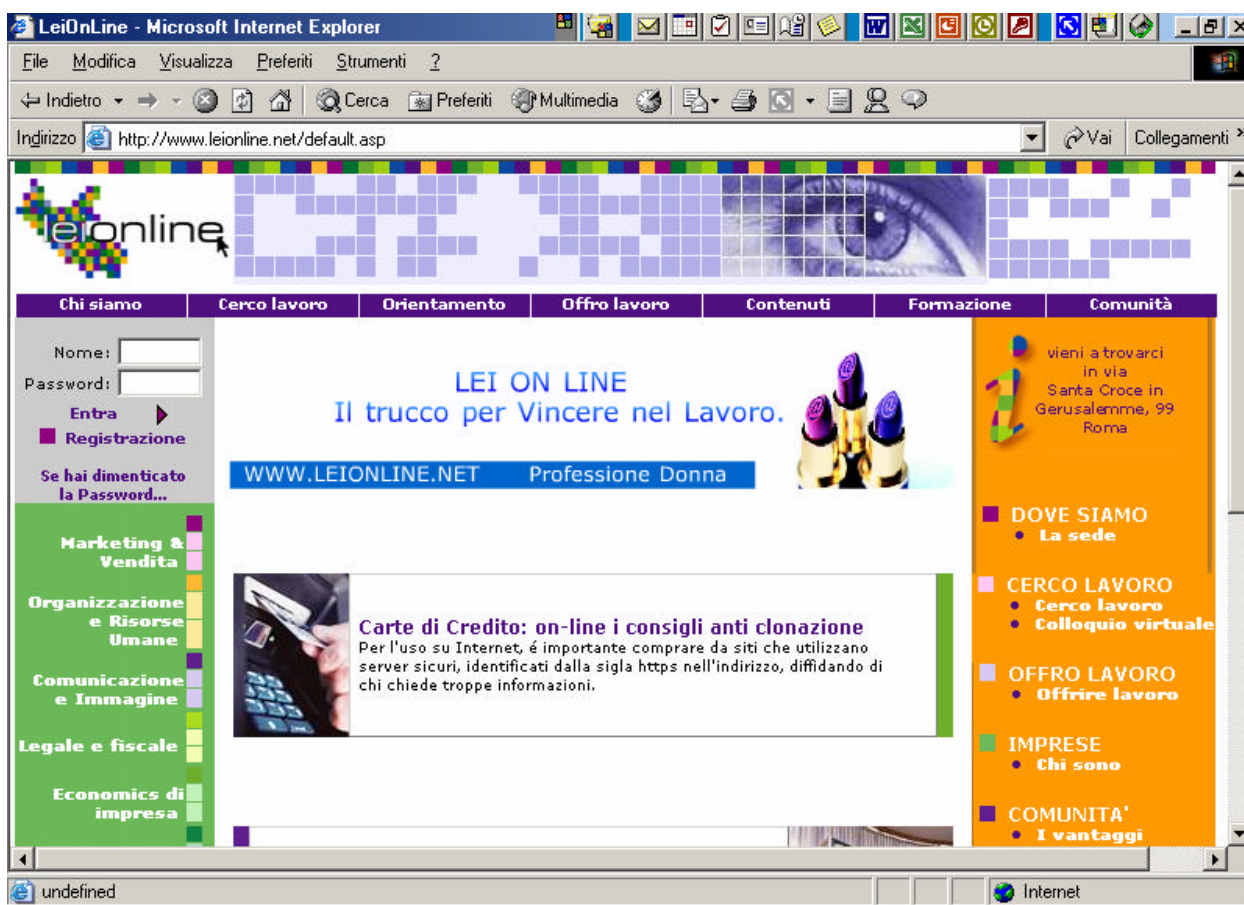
LeiOnLine - Microsoft Internet Explorer

File Modifica Visualizza Preferiti Strumenti ?

Indietro Cerca Preferiti Multimedia

Indirizzo http://www.leionline.net/default.asp Vai Collegamenti

leionline

Chi siamo | Cerco lavoro | Orientamento | Offro lavoro | Contenuti | Formazione | Comunità

Nome:
Password:
Entra
Registrazione

Se hai dimenticato la Password...

Marketing & Vendita

Organizzazione e Risorse Umane

Comunicazione e Immagine

Legale e fiscale

Economics di impresa

LEI ON LINE
Il trucco per Vincere nel Lavoro.

WWW.LEIONLINE.NET Professione Donna

Carte di Credito: on-line i consigli anti clonazione
Per l'uso su Internet, é importante comprare da siti che utilizzano server sicuri, identificati dalla sigla https nell'indirizzo, diffidando di chi chiede troppe informazioni.

vieni a trovarci in via Santa Croce in Gerusalemme, 99 Roma

DOVE SIAMO
• La sede

CERCO LAVORO
• Cerco lavoro
• Colloquio virtuale

OFFRO LAVORO
• Offrire lavoro

IMPRESE
• Chi sono

COMUNITA'
• I vantaggi

undefined
Internet